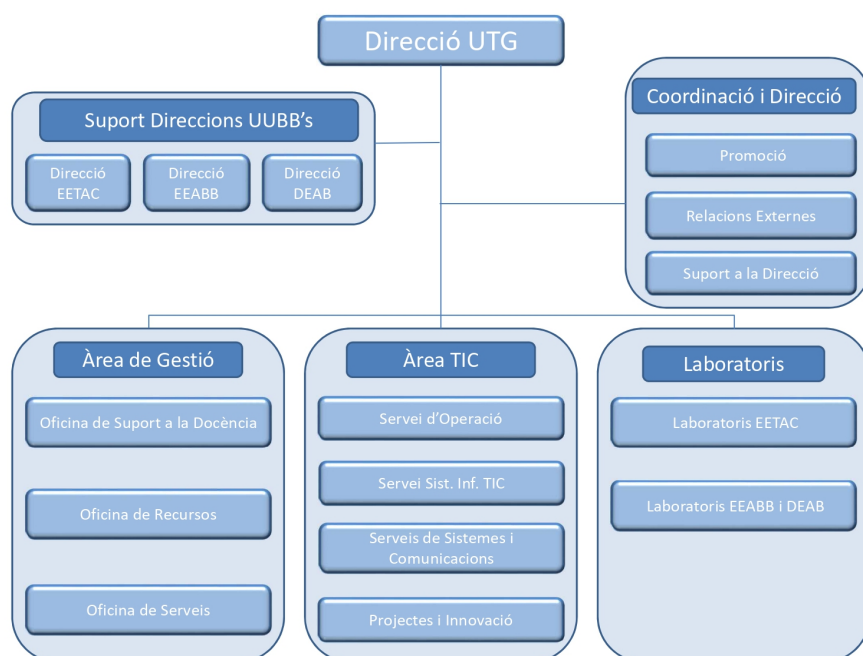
Direcció UTG

Suport Direccions UUBB's

Direcció EETAC

Direcció EEABB

Direcció DEAB

Coordinació i Direcció

Promoció

Relacions Externes

Suport a la Direcció

Àrea de Gestió

Oficina de Suport a la Docència

Oficina de Recursos

Oficina de Serveis

Àrea TIC

Servei d'Operació

Servei Sist. Inf. TIC

Serveis de Sistemes i Comunicacions

Projectes i Innovació

Laboratoris

Laboratoris EETAC

Laboratoris EEABB i DEAB